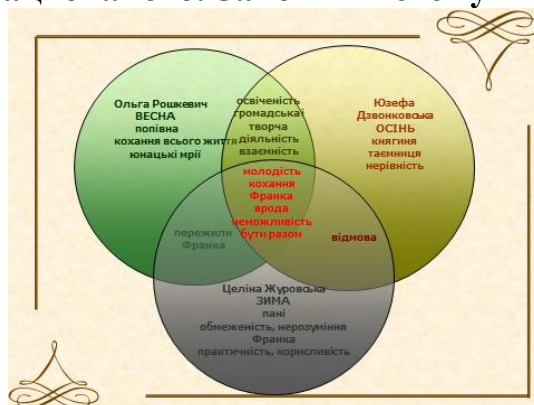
Ольга Рошкевич
ВЕСНА
попівна
кохання всього життя
юнацькі мрії

освіченість
громадська
творча
діяльність
взаємність

Юзефа
Дзвонковська
ОСІНЬ
княгиня
таємниця
нервність

молодість
кохання
Франка
врода
неможливість
бути разом

пережили
Франка

відмова

Целіна Журовська
ЗИМА
пані
обмеженість, нерозуміння
Франка
практичність, корисливість